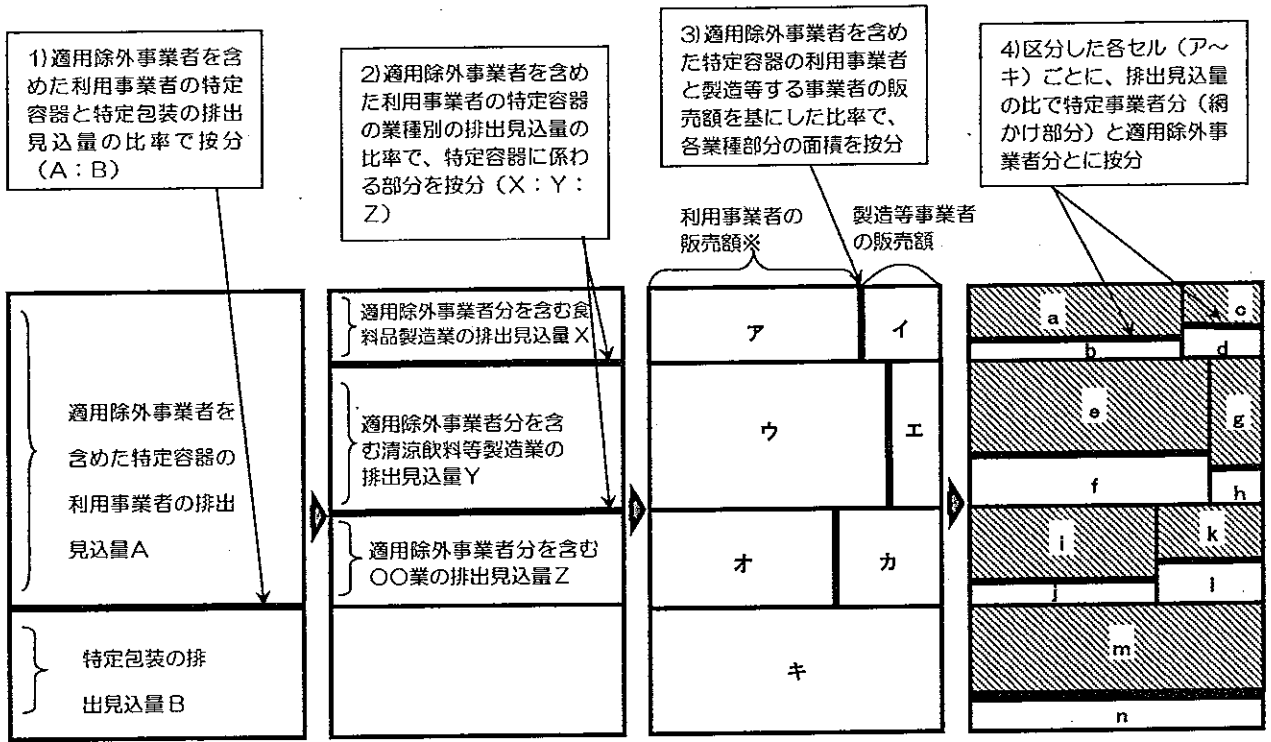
1)適用除外事業者を含めた利用事業者の特定容器と特定包装の排出見込量の比率で按分（A：B）

2)適用除外事業者を含めた利用事業者の特定容器の業種別の排出見込量の比率で、特定容器に係わる部分を按分（X：Y：Z）

3)適用除外事業者を含めた特定容器の利用事業者と製造等する事業者の販売額を基にした比率で、各業種部分の面積を按分

4)区分した各セル（ア～キ）ごとに、排出見込量の比で特定事業者分（網かけ部分）と適用除外事業者分とに按分

利用事業者の販売額※

製造等事業者の販売額

適用除外事業者を含めた特定容器の利用事業者の排出見込量A

特定包装の排出見込量B

適用除外事業者分を含む食料品製造業の排出見込量X

適用除外事業者分を含む清涼飲料等製造業の排出見込量Y

適用除外事業者分を含む〇〇業の排出見込量Z

ア イ

ウ エ

オ カ

キ

a c
b d
e g
f h
i k
j l
m
n